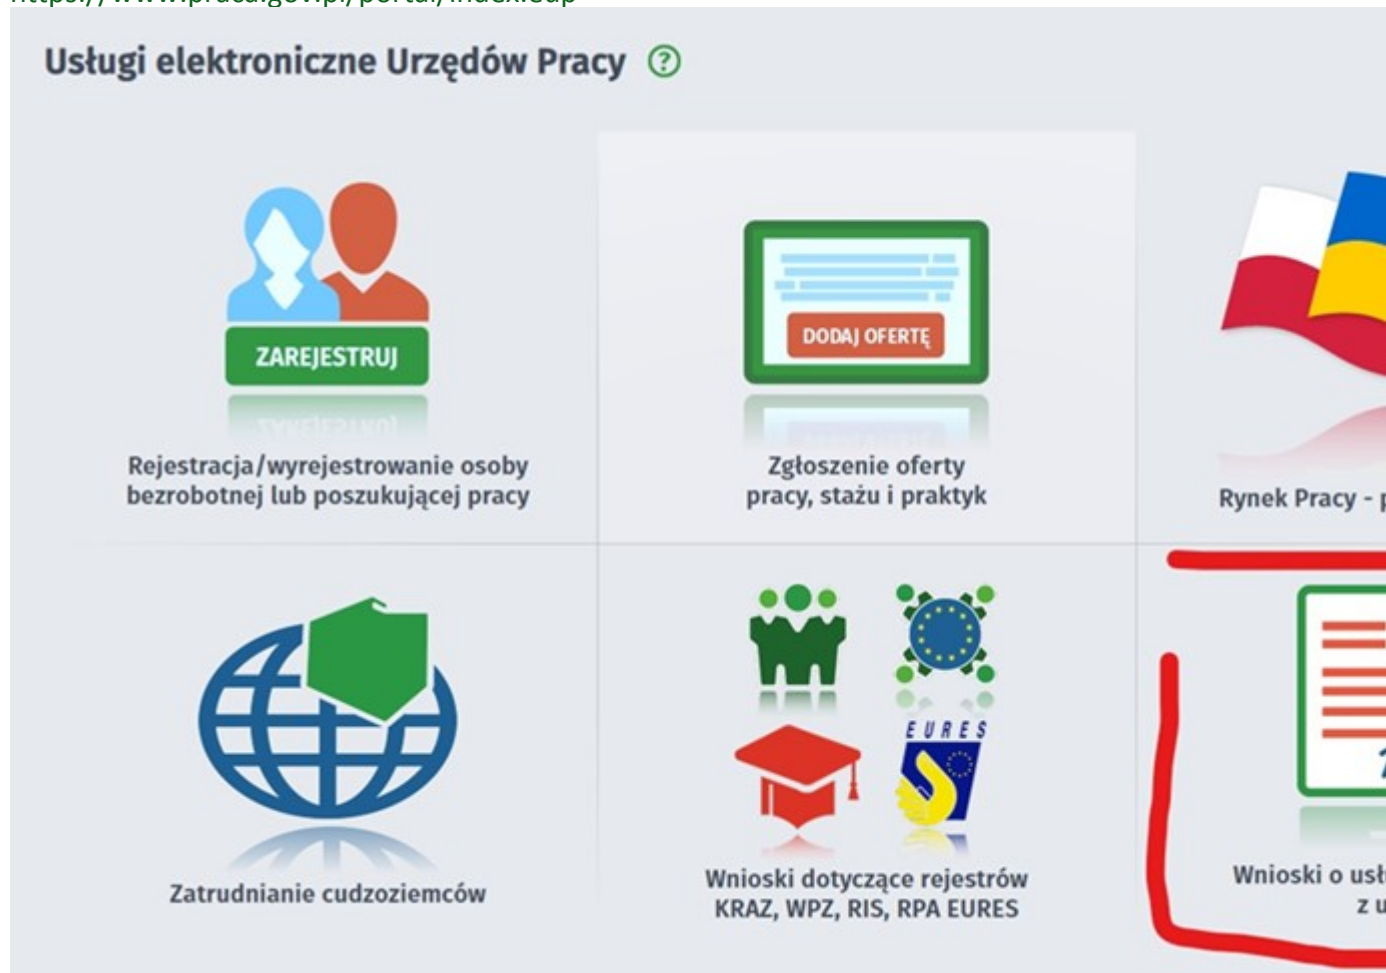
https://www.praca.gov.pl/portal/index.eup

Usługi elektroniczne Urzędów Pracy ?

ZAREJESTRUJ

Rejestracja/wyrejestrowanie osoby bezrobotnej lub poszukującej pracy

DODAJ OFERTĘ

Zgłoszenie oferty pracy, stażu i praktyk

Rynek Pracy - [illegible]

Zatrudnianie cudzoziemców

EURES

Wnioski dotyczące rejestrów KRAZ, WPZ, RIS, RPA EURES

Wnioski o usł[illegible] z u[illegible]